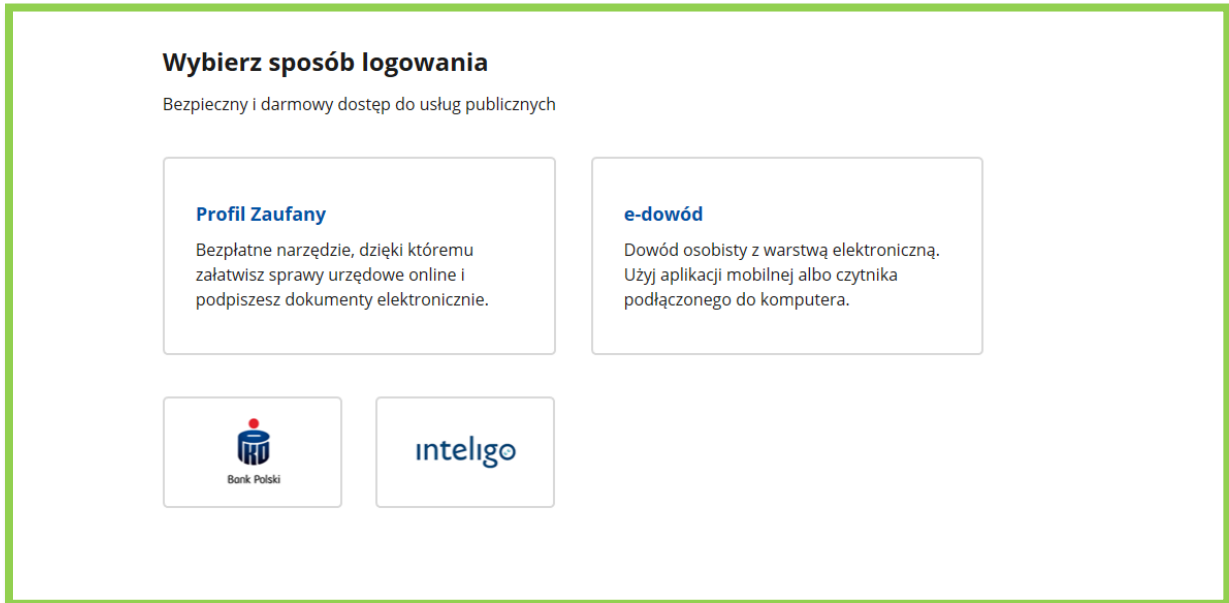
Wybierz sposób logowania

Bezpieczny i darmowy dostęp do usług publicznych

Profil Zaufany

Bezpłatne narzędzie, dzięki któremu załatwisz sprawy urzędowe online i podpiszesz dokumenty elektronicznie.

e-dowód

Dowód osobisty z warstwą elektroniczną. Użyj aplikacji mobilnej albo czytnika podłączonego do komputera.

PKO Bank Polski

inteligo